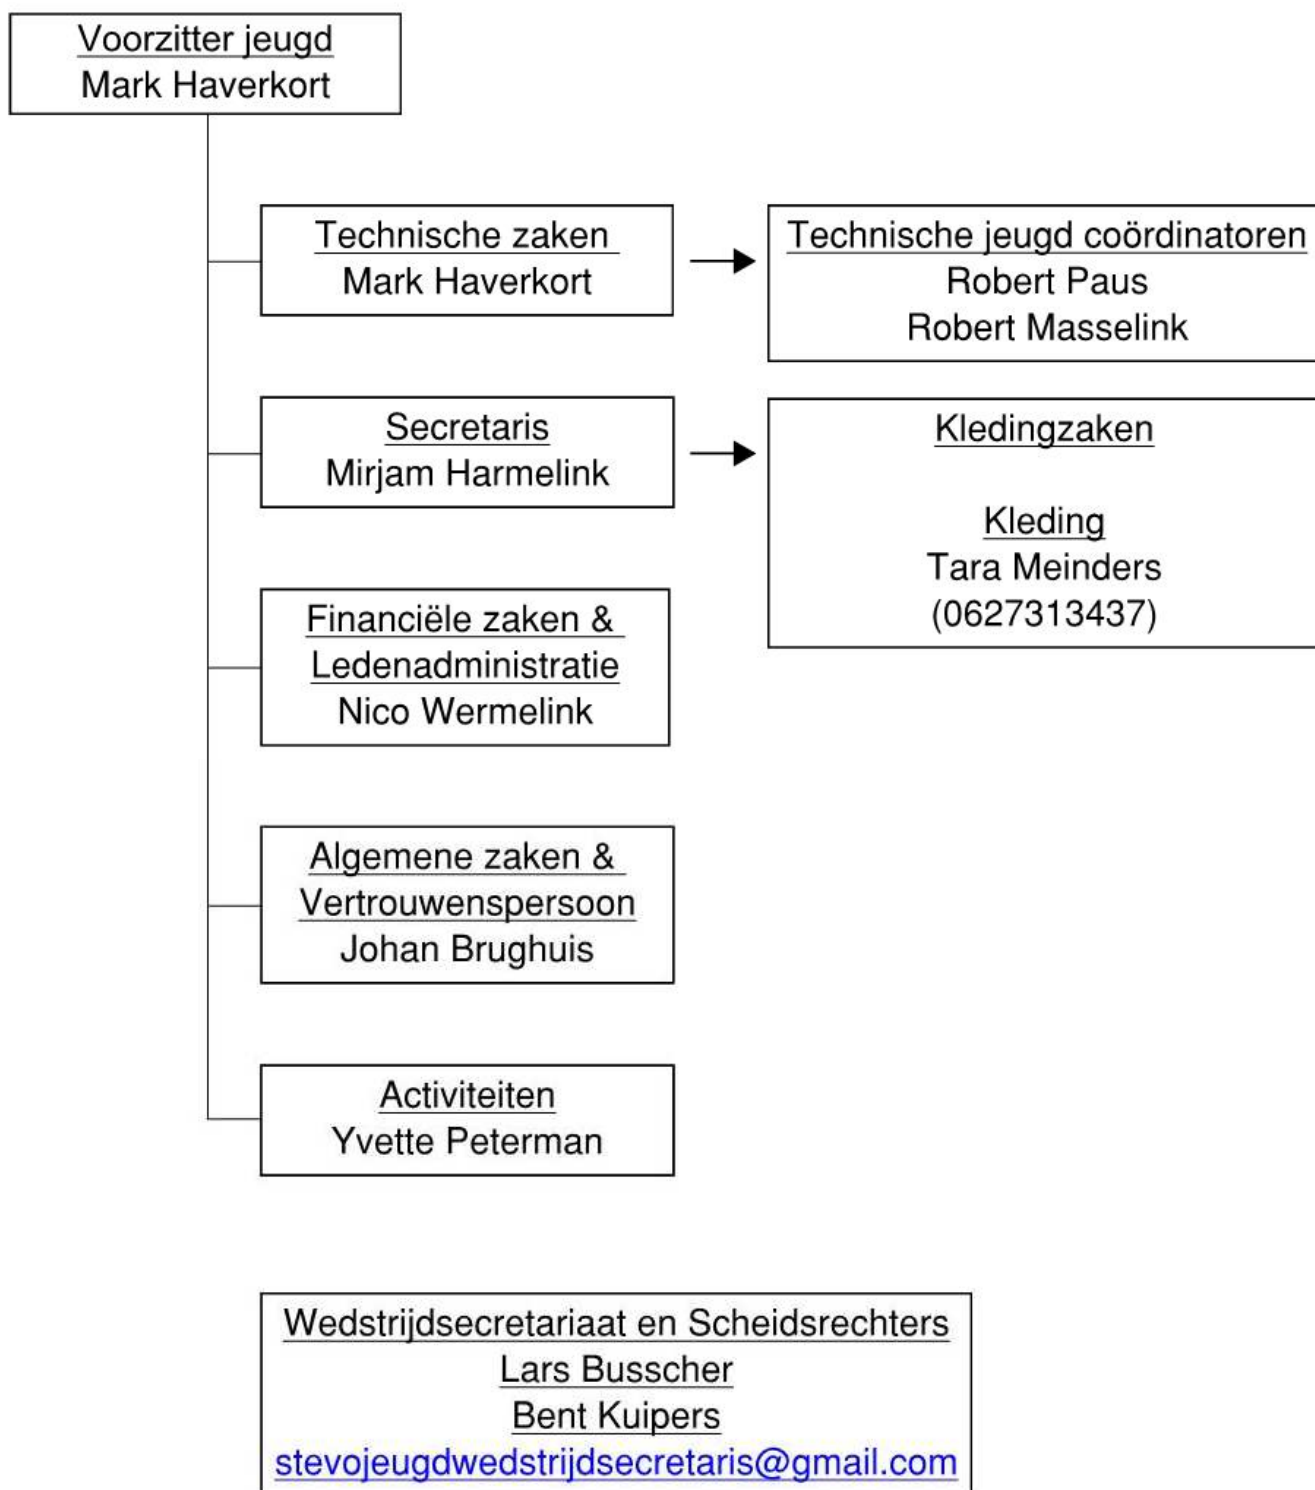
Voorzitter jeugd
Mark Haverkort

Technische zaken
Mark Haverkort

Technische jeugd coördinatoren
Robert Paus
Robert Masselink

Secretaris
Mirjam Harmelink

Kledingzaken

Kleding
Tara Meinders
(0627313437)

Financiële zaken &
Ledenadministratie
Nico Wermelink

Algemene zaken &
Vertrouwenspersoon
Johan Brughuis

Activiteiten
Yvette Peterman

Wedstrijdsecretariaat en Scheidsrechters
Lars Busscher
Bent Kuipers
stevojeugdwedstrijdsecretaris@gmail.com